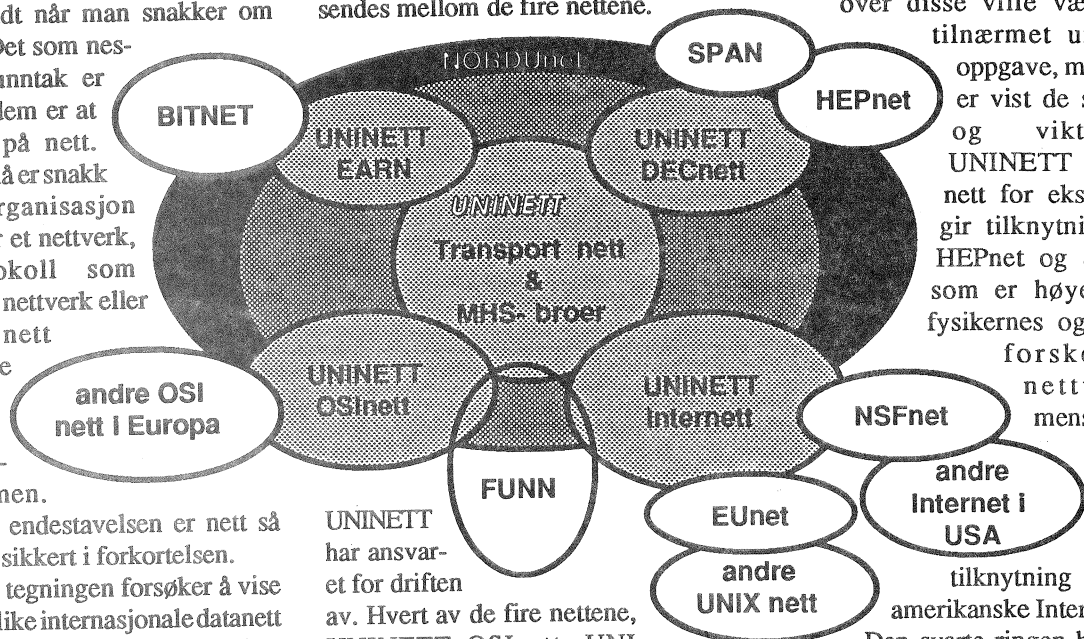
dt når man snakker om
Det som nes-
unntak er
lem er at
på nett.
å er snakk
rganisasjon
r et nettverk,
okoll som
nettverk eller
nett
e

nen.
endestavelsen er nett så
sikkert i forkortelsen.
tegningen forsøker å vise
like internasjonale datanett

sendes mellom de fire nettene.

NORDUnet

BITNET

SPAN

HEPnet

UNINETT EARN

UNINETT DECnett

UNINETT

Transport nett & MHS- broer

UNINETT OSInett

UNINETT Internett

andre OSI nett i Europa

FUNN

NSFnet

andre Internet i USA

EUnet

andre UNIX nett

UNINETT har ansvaret for driften av. Hvert av de fire nettene,

over disse ville væ
tilnærmet u
oppgave, m
er vist de s
og vikt
UNINETT
nett for eks
gir tilknytni
HEPnet og
som er høye
fysikernes og
forsk
nett
mens

tilknytning
amerikanske Inter